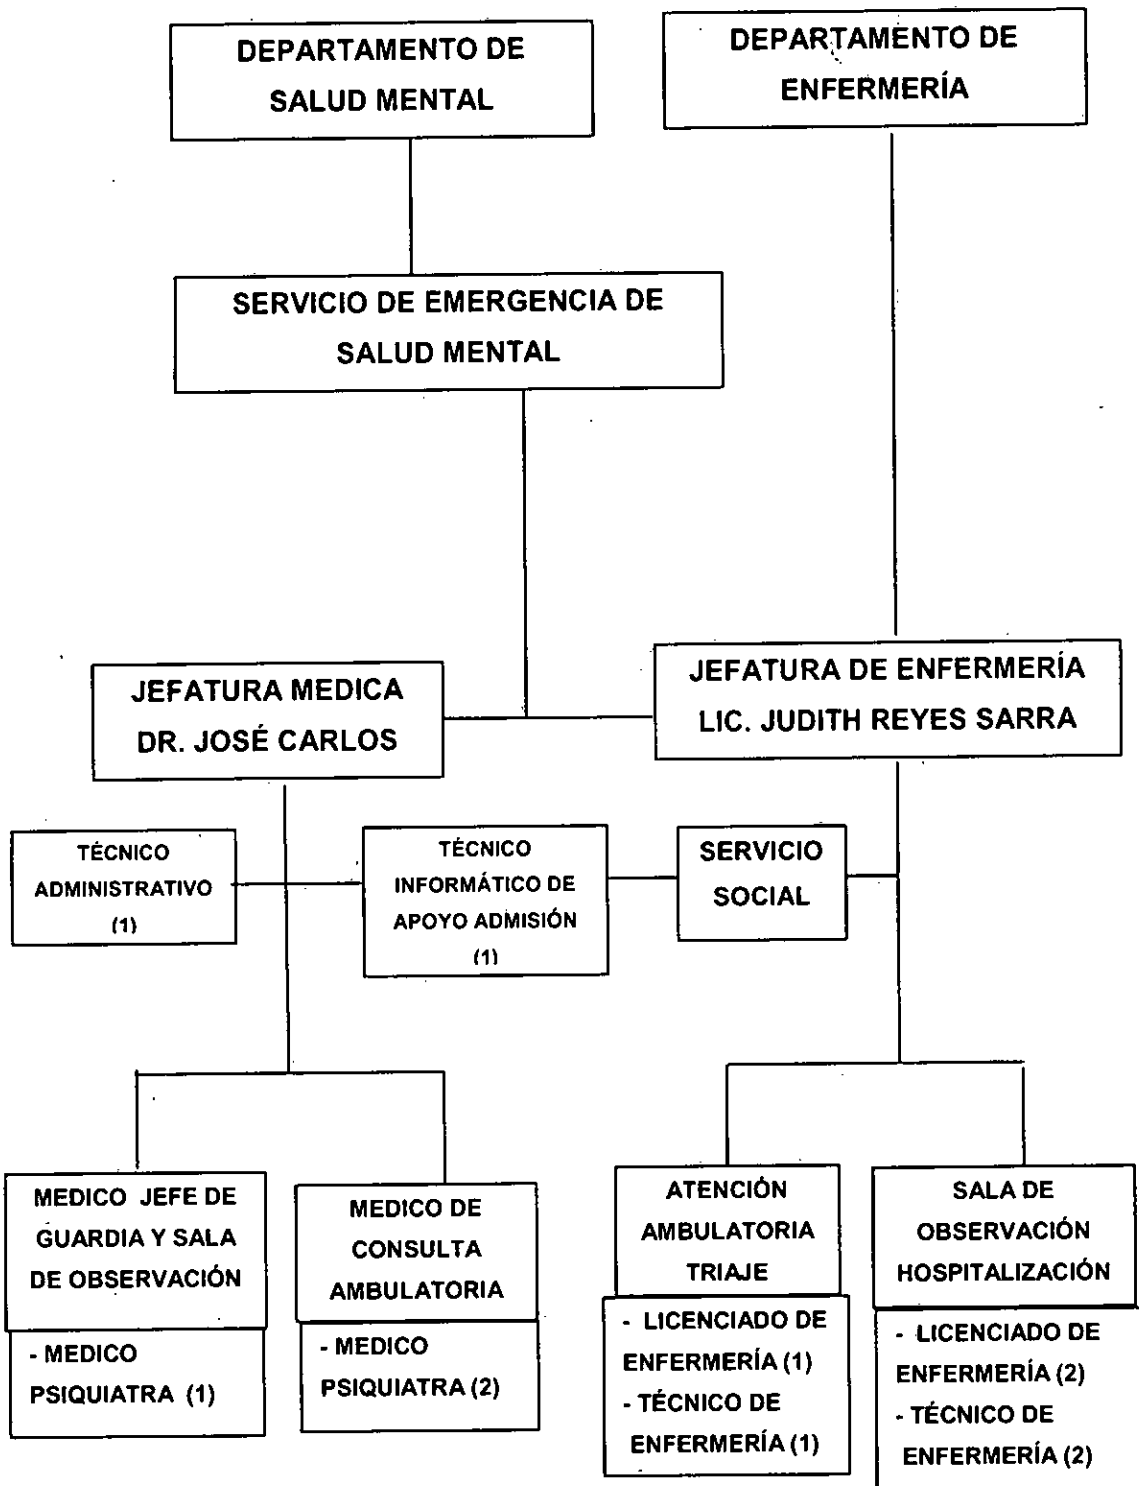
DEPARTAMENTO DE SALUD MENTAL

DEPARTAMENTO DE ENFERMERÍA

SERVICIO DE EMERGENCIA DE SALUD MENTAL

JEFATURA MEDICA DR. JOSÉ CARLOS

JEFATURA DE ENFERMERÍA LIC. JUDITH REYES SARRA

TÉCNICO ADMINISTRATIVO (1)

TÉCNICO INFORMÁTICO DE APOYO ADMISIÓN (1)

SERVICIO SOCIAL

MEDICO JEFE DE GUARDIA Y SALA DE OBSERVACIÓN

- MEDICO PSIQUIATRA (1)

MEDICO DE CONSULTA AMBULATORIA

- MEDICO PSIQUIATRA (2)

ATENCIÓN AMBULATORIA TRIAJE

- LICENCIADO DE ENFERMERÍA (1)
- TÉCNICO DE ENFERMERÍA (1)

SALA DE OBSERVACIÓN HOSPITALIZACIÓN

- LICENCIADO DE ENFERMERÍA (2)
- TÉCNICO DE ENFERMERÍA (2)